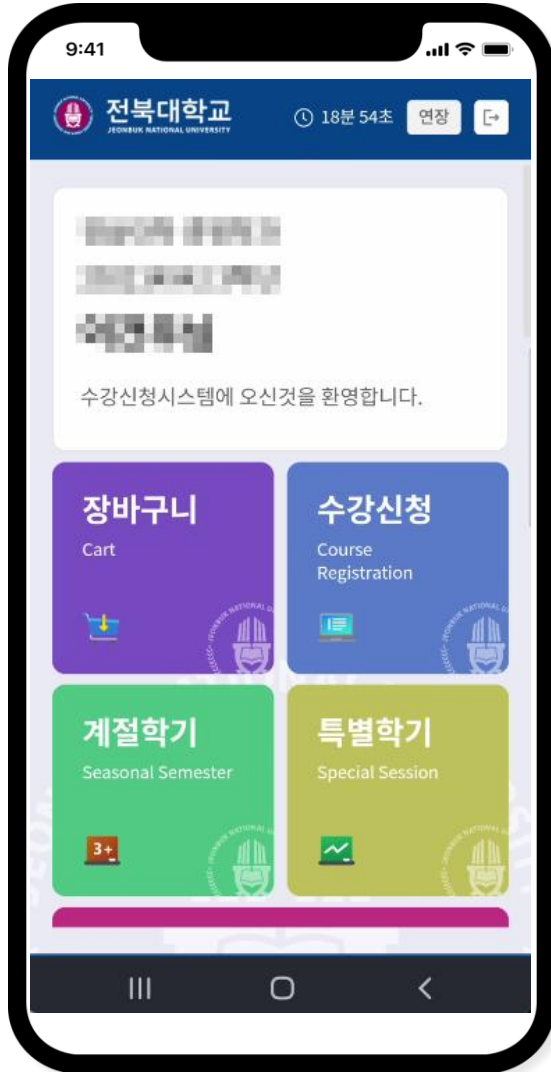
9:41

전북대학교
JEONBUK NATIONAL UNIVERSITY

18분 54초 연장

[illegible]
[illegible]
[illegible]

수강신청시스템에 오신것을 환영합니다.

장바구니
Cart

수강신청
Course Registration

계절학기
Seasonal Semester

3+

특별학기
Special Session